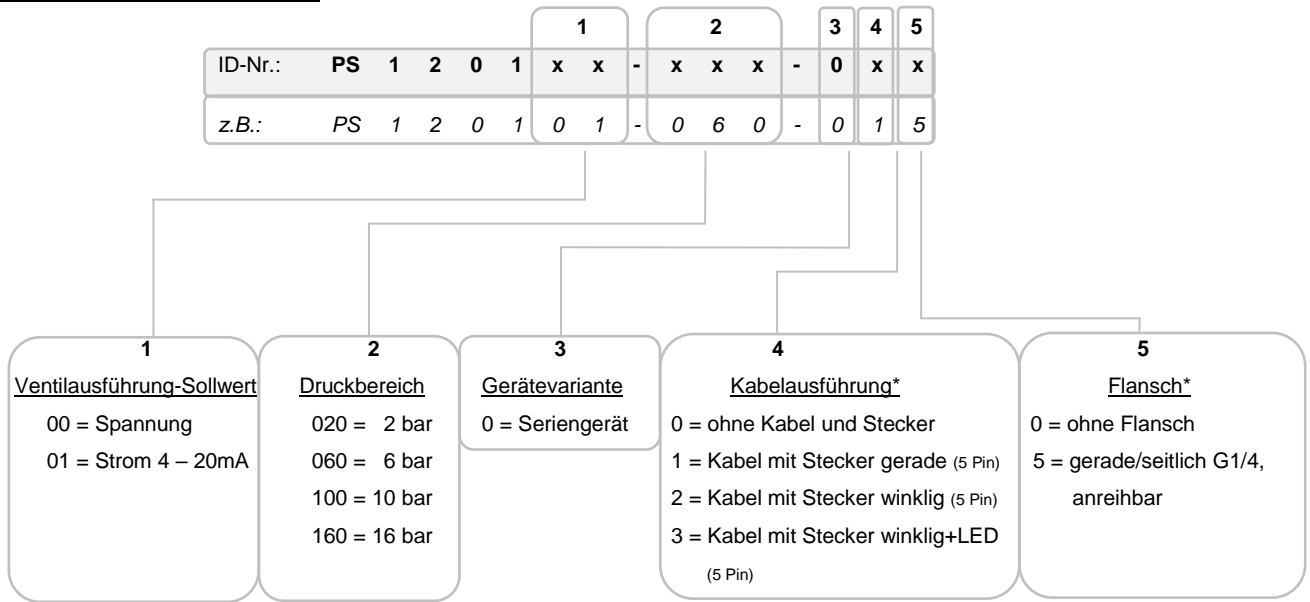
| | | | | | 1 | | | 2 | | | | 3 | 4 | 5 |
|---|---|---|---|---|---|---|---|---|---|---|---|---|---|---|
| ID-Nr.: | **PS** | **1** | **2** | **0** | **1** | **x** | **x** | **-** | **x** | **x** | **x** | **-** | **0** | **x** | **x** |
| *z.B.:* | *PS* | *1* | *2* | *0* | *1* | *0* | *1* | - | *0* | *6* | *0* | - | *0* | *1* | *5* |

**1**
Ventilausführung-Sollwert
00 = Spannung
01 = Strom 4 – 20mA

**2**
Druckbereich
020 = 2 bar
060 = 6 bar
100 = 10 bar
160 = 16 bar

**3**
Gerätevariante
0 = Seriengerät

**4**
Kabelausführung*
0 = ohne Kabel und Stecker
1 = Kabel mit Stecker gerade (5 Pin)
2 = Kabel mit Stecker winklig (5 Pin)
3 = Kabel mit Stecker winklig+LED (5 Pin)

**5**
Flansch*
0 = ohne Flansch
5 = gerade/seitlich G1/4, anreihbar